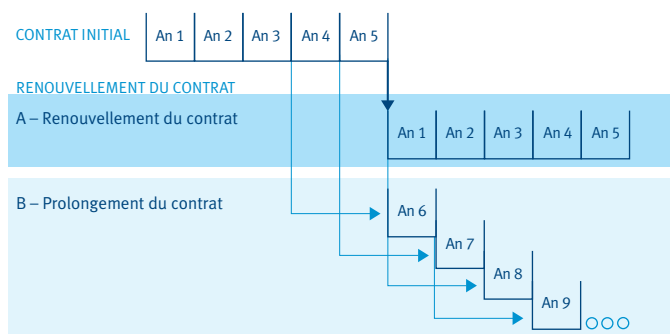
CONTRAT INITIAL

| An 1 | An 2 | An 3 | An 4 | An 5 |
|---|---|---|---|---|

RENOUVELLEMENT DU CONTRAT

A – Renouvellement du contrat

| An 1 | An 2 | An 3 | An 4 | An 5 |
|---|---|---|---|---|

B – Prolongement du contrat

An 6

An 7

An 8

An 9